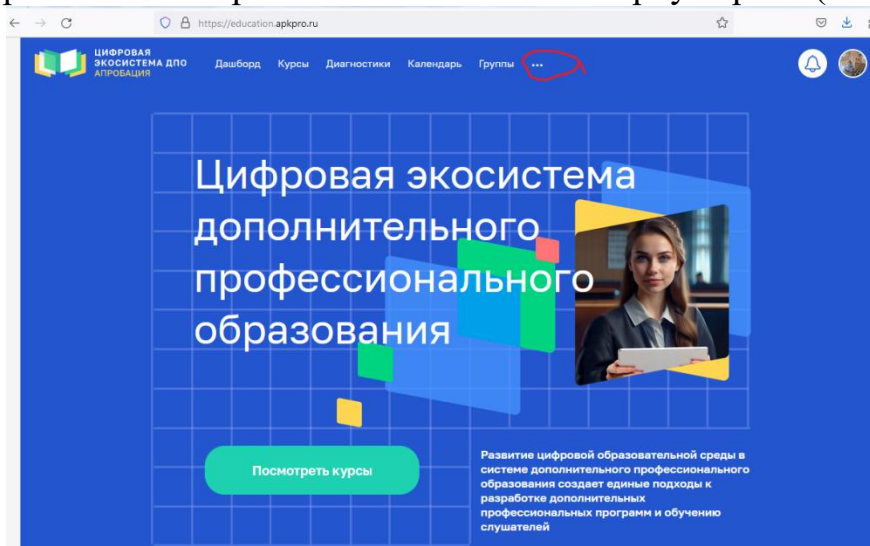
https://education.apkpro.ru

ЦИФРОВАЯ ЭКОСИСТЕМА ДПО АПРОБАЦИЯ

Дашборд Курсы Диагностики Календарь Группы ...

Цифровая экосистема дополнительного профессионального образования

Посмотреть курсы

Развитие цифровой образовательной среды в системе дополнительного профессионального образования создает единые подходы к разработке дополнительных профессиональных программ и обучению слушателей